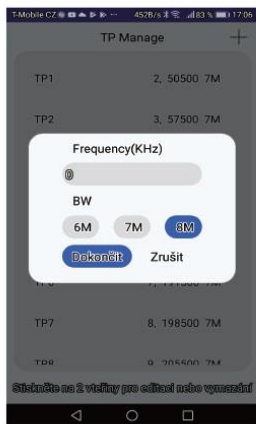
T-Mobile CZ 452B/s .ıl83 % 17:06

TP Manage +

TP1 2, 50500 7M

TP2 3, 57500 7M

Frequency(KHz)

0

BW

6M 7M 8M

Dokončit Zrušit

TP6 7, 191500 7M

TP7 8, 198500 7M

TP8 9, 205500 7M

Stiskněte na 2 vteřiny pro editaci nebo vymazání